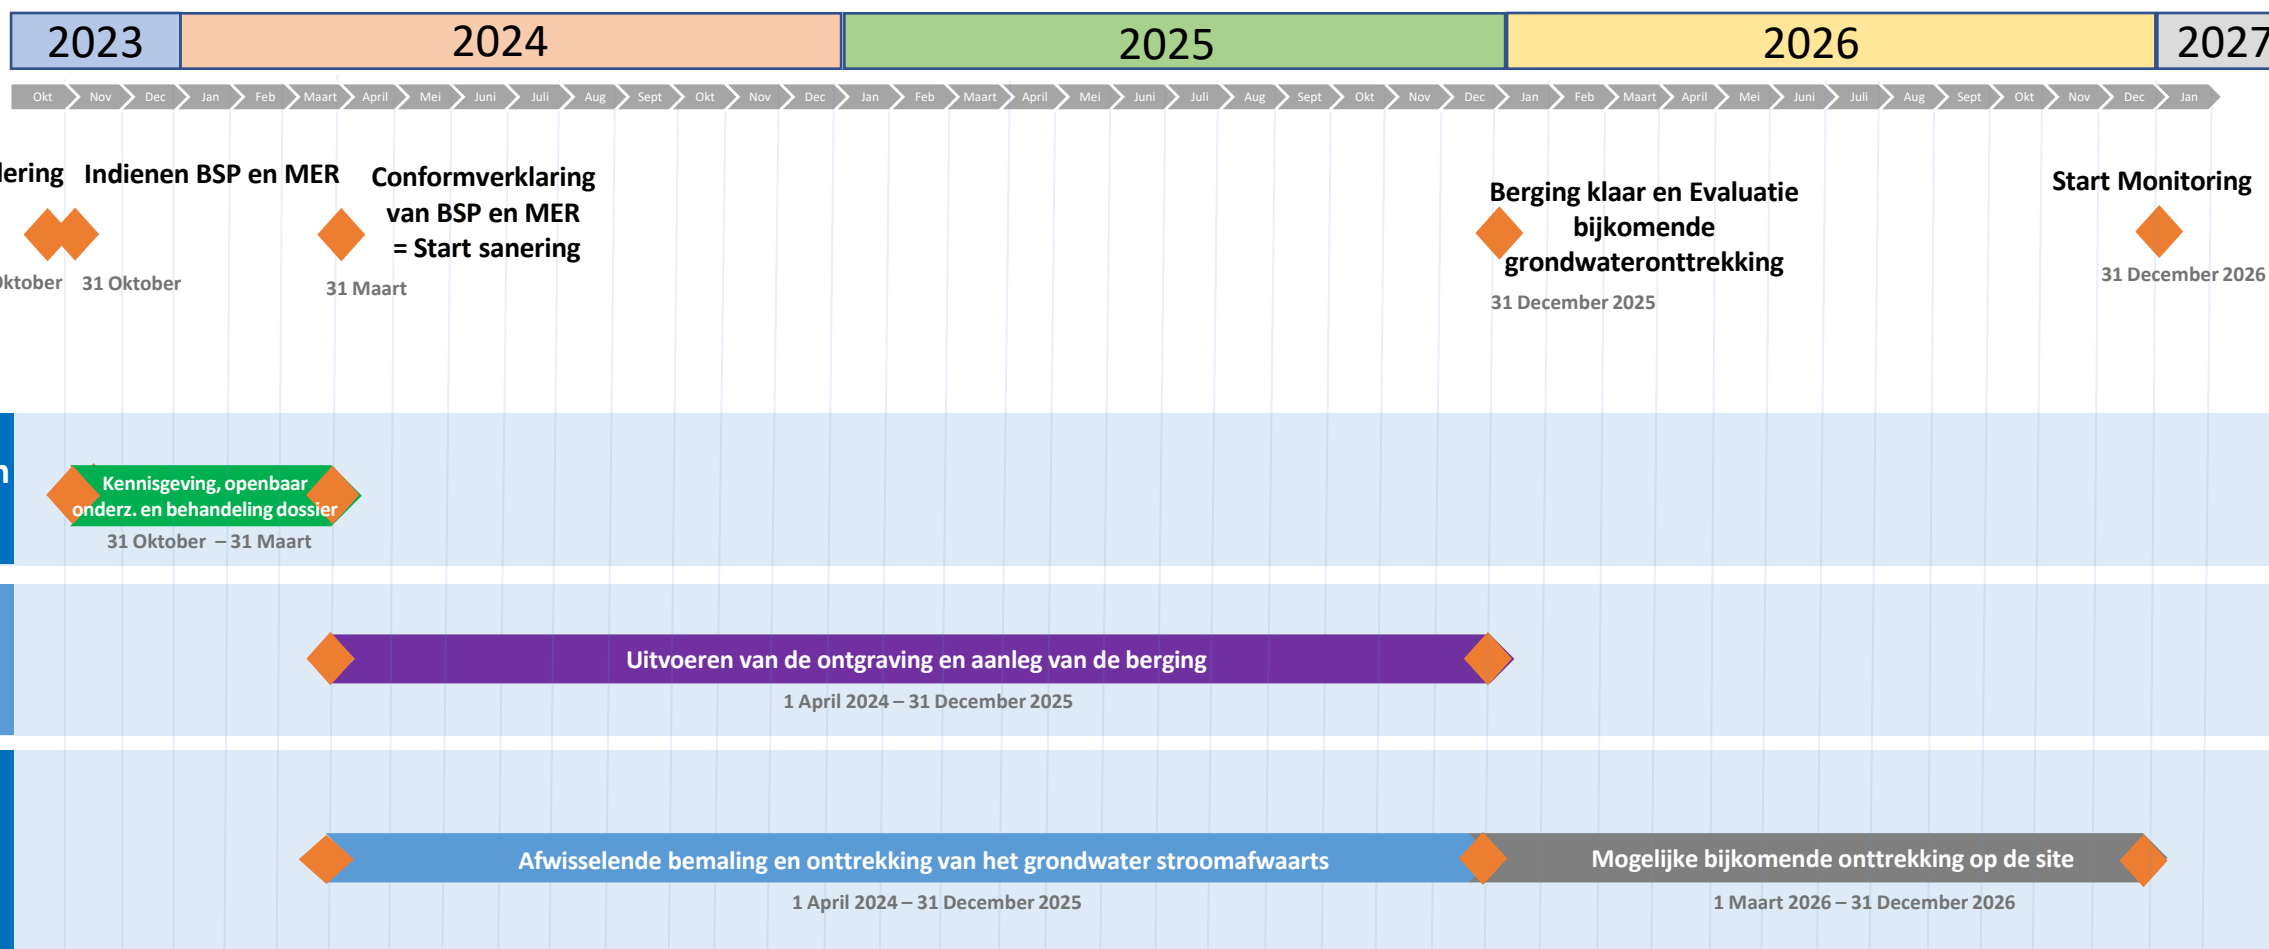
| 2023 | 2024 | 2025 | 2026 | 2027 |
|---|---|---|---|---|

Okt Nov Dec Jan Feb Maart April Mei Juni Juli Aug Sept Okt Nov Dec Jan Feb Maart April Mei Juni Juli Aug Sept Okt Nov Dec Jan Feb Maart April Mei Juni Juli Aug Sept Okt Nov Dec Jan

lering
ktober

Indienen BSP en MER
31 Oktober

Conformverklaring van BSP en MER = Start sanering
31 Maart

Berging klaar en Evaluatie bijkomende grondwateronttrekking
31 December 2025

Start Monitoring
31 December 2026

n

Kennisgeving, openbaar onderz. en behandeling dossier
31 Oktober – 31 Maart

Uitvoeren van de ontgraving en aanleg van de berging
1 April 2024 – 31 December 2025

Afwisselende bemaling en onttrekking van het grondwater stroomafwaarts
1 April 2024 – 31 December 2025

Mogelijke bijkomende onttrekking op de site
1 Maart 2026 – 31 December 2026